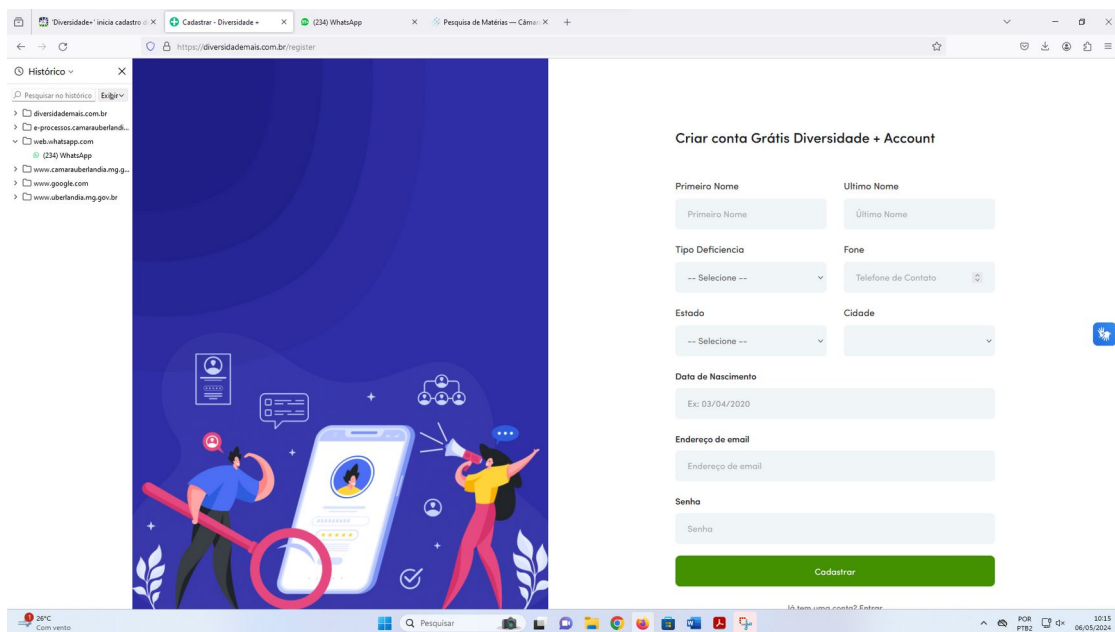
'Diversidade+' inicia cadastro d ×
Cadastrar - Diversidade + ×
(234) WhatsApp ×
Pesquisa de Matérias — Câmar ×
+

https://diversidademais.com.br/register

Histórico
Pesquisar no histórico
Exibir
diversidademais.com.br
e-processos.camarauberlandi...
web.whatsapp.com
(234) WhatsApp
www.camarauberlandia.mg.g...
www.google.com
www.uberlandia.mg.gov.br

Criar conta Grátis Diversidade + Account

Primeiro Nome
Primeiro Nome
Ultimo Nome
Último Nome

Tipo Deficiencia
-- Selecione --
Fone
Telefone de Contato

Estado
-- Selecione --
Cidade

Data de Nascimento
Ex: 03/04/2020

Endereço de email
Endereço de email

Senha
Senha

Cadastrar

Já tem uma conta? Entrar

26°C
Com vento
Pesquisar
POR
PTB2
10:15
06/05/2024